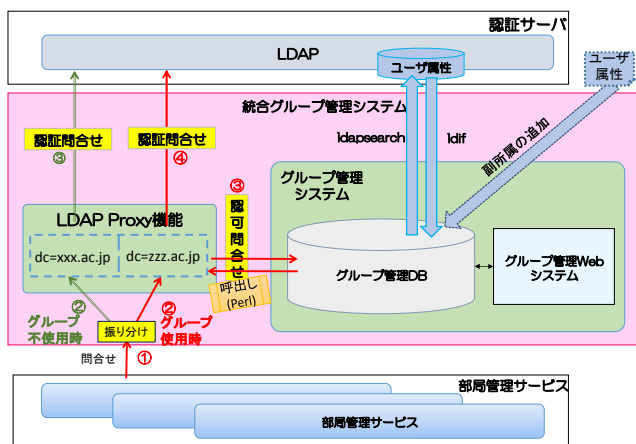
認証サーバ

LDAP

ユーザ属性

ユーザ属性

統合グループ管理システム

認証問合せ
③

認証問合せ
④

ldapsearch

ldif

副所属の追加

グループ管理システム

③
認可問合せ

LDAP Proxy機能

dc=xxx.ac.jp

dc=zzz.ac.jp

呼出し (Perl)

グループ管理DB

グループ管理Webシステム

②
グループ不使用時

振り分け

②
グループ使用時

問合せ

①

部局管理サービス

部局管理サービス